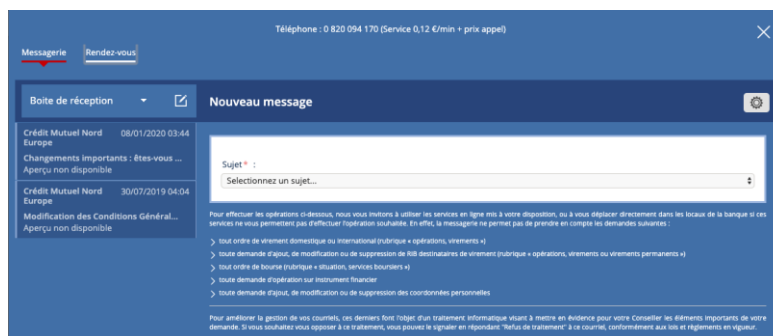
Téléphone : 0 820 094 170 (Service 0,12 €/min + prix appel)

Messagerie Rendez-vous

Boite de réception

Crédit Mutuel Nord Europe 08/01/2020 03:44
Changements importants : êtes-vous ...
Aperçu non disponible

Crédit Mutuel Nord Europe 30/07/2019 04:04
Modification des Conditions Général...
Aperçu non disponible

Nouveau message

Sujet* :
Selectionnez un sujet...

Pour effectuer les opérations ci-dessous, nous vous invitons à utiliser les services en ligne mis à votre disposition, ou à vous déplacer directement dans les locaux de la banque si ces services ne vous permettent pas d'effectuer l'opération souhaitée. En effet, la messagerie ne permet pas de prendre en compte les demandes suivantes :

> tout ordre de virement domestique ou international (rubrique « opérations, virements »)
> toute demande d'ajout, de modification ou de suppression de RIB destinataires de virement (rubrique « opérations, virements ou virements permanents »)
> tout ordre de bourse (rubrique « situation, services boursiers »)
> toute demande d'opération sur instrument financier
> toute demande d'ajout, de modification ou de suppression des coordonnées personnelles

Pour améliorer la gestion de vos courriels, ces derniers font l'objet d'un traitement informatique visant à mettre en évidence pour votre Conseiller les éléments importants de votre demande. Si vous souhaitez vous opposer à ce traitement, vous pouvez le signaler en répondant "Refus de traitement" à ce courriel, conformément aux lois et règlements en vigueur.